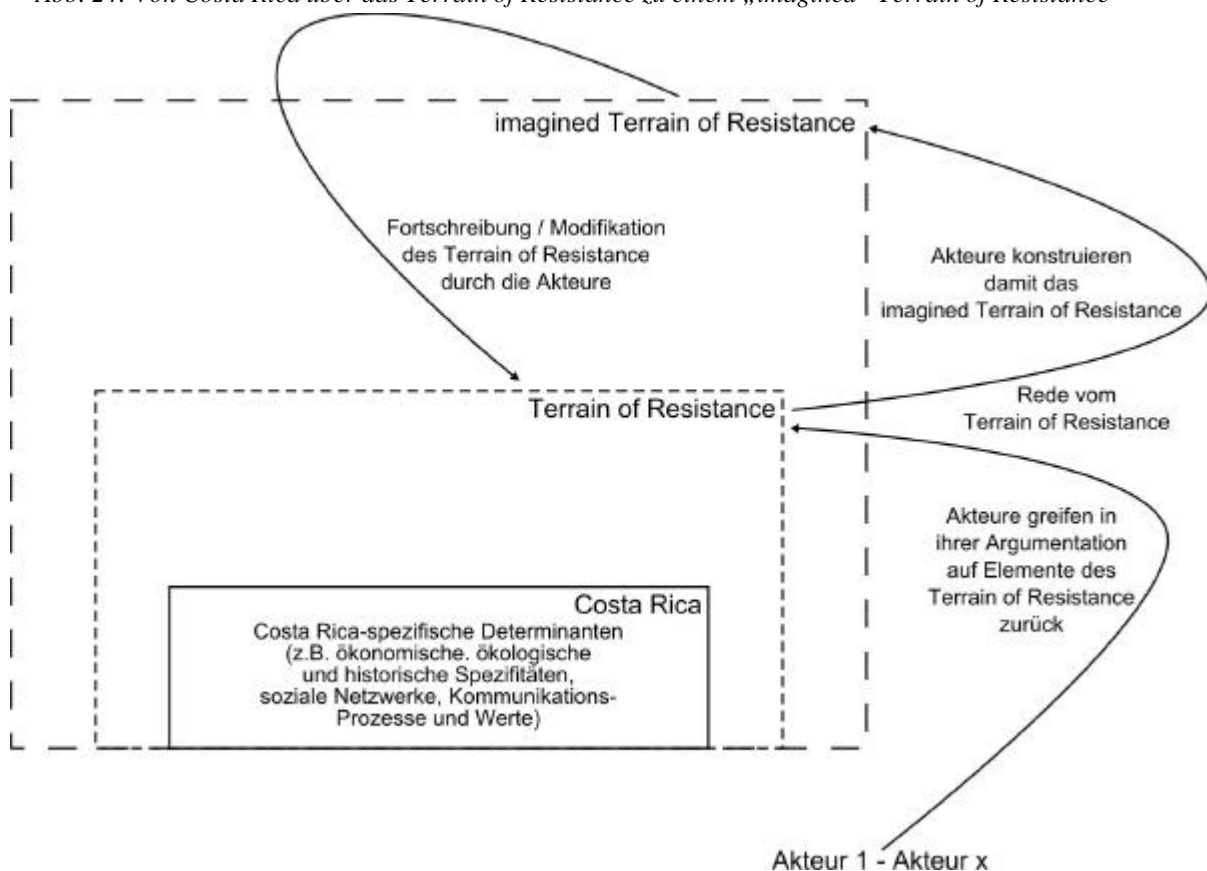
Abb. 24: Von Costa Rica über das Terrain of Resistance zu einem „imagined" Terrain of Resistance

imagined Terrain of Resistance

Fortschreibung / Modifikation des Terrain of Resistance durch die Akteure

Akteure konstruieren damit das imagined Terrain of Resistance

Terrain of Resistance

Rede vom Terrain of Resistance

Akteure greifen in ihrer Argumentation auf Elemente des Terrain of Resistance zurück

Costa Rica

Costa Rica-spezifische Determinanten (z.B. ökonomische. ökologische und historische Spezifitäten, soziale Netzwerke, Kommunikations-Prozesse und Werte)

Akteur 1 - Akteur x